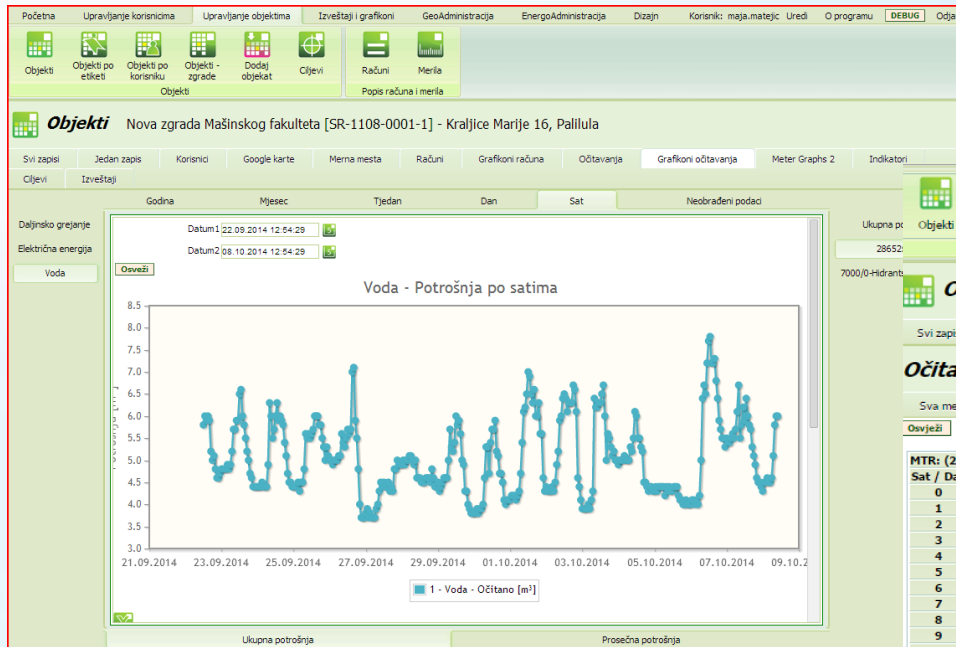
Početna | Upravljanje korisnicima | Upravljanje objektima | Izveštaji i grafikoni | GeoAdministracija | EnergoAdministracija | Dizajn | Korisnik: maja.matejic | Uredi | O programu | DEBUG | Odja

Objekti | Objekti po etiketi | Objekti po korisniku | Objekti - zgrade | Dodaj objekat | Ciljevi
Objekti

Računi | Merila
Popis računa i merila

Objekti Nova zgrada Mašinskog fakulteta [SR-1108-0001-1] - Kraljice Marije 16, Palilula

Svi zapisi | Jedan zapis | Korisnici | Google karte | Merna mesta | Računi | Grafikoni računa | Očitavanja | Grafikoni očitavanja | Meter Graphs 2 | Indikatori
Ciljevi | Izveštaji

Godina | Mjesec | Tjedan | Dan | Sat | Neobrađeni podaci

Daljinsko grejanje
Električna energija
Voda

Datum1 22.09.2014 12:54:29
Datum2 08.10.2014 12:54:29
Osveži

Voda - Potrošnja po satima

8.5
8.0
7.5
7.0
6.5
6.0
5.5
5.0
4.5
4.0
3.5
3.0

21.09.2014 23.09.2014 25.09.2014 27.09.2014 29.09.2014 01.10.2014 03.10.2014 05.10.2014 07.10.2014 09.10.2

1 - Voda - Očitano [m³]

Ukupna potrošnja | Prosečna potrošnja

Ukupna po
28652
7000/0-Hidrant

Objekti
Svi zapi
Očita
Sva me
Osveži
MTR: (2
Sat / Da
0
1
2
3
4
5
6
7
8
9